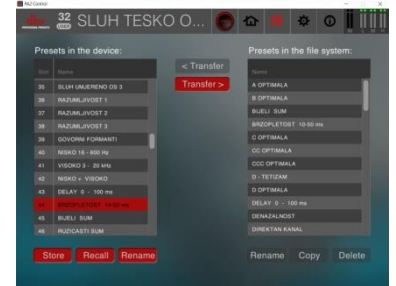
R&Z Control

32 USB SLUH TESKO O...

Presets in the device:

| Slot | Name |
|---|---|
| 35 | SLUH UMJERENO OS 3 |
| 36 | RAZUMLJIVOST 1 |
| 37 | RAZUMLJIVOST 2 |
| 38 | RAZUMLJIVOST 3 |
| 39 | GOVORNI FORMANTI |
| 40 | NISKO 16 - 600 Hz |
| 41 | VISOKO 3 - 20 kHz |
| 42 | NISKO + VISOKO |
| 43 | DELAY 0 - 100 ms |
| 44 | BRZOPLETOST 10-50 ms |
| 45 | BIJELI SUM |
| 46 | RUZICASTI SUM |

< Transfer

Transfer >

Presets in the file system:

| Name |
|---|
| A OPTIMALA |
| B OPTIMALA |
| BIJELI SUM |
| BRZOPLETOST 10-50 ms |
| C OPTIMALA |
| CC OPTIMALA |
| CCC OPTIMALA |
| D - TETIZAM |
| D OPTIMALA |
| DELAY 0 - 100 ms |
| DENAZALNOST |
| DIREKTAN KANAL |

Store Recall Rename

Rename Copy Delete